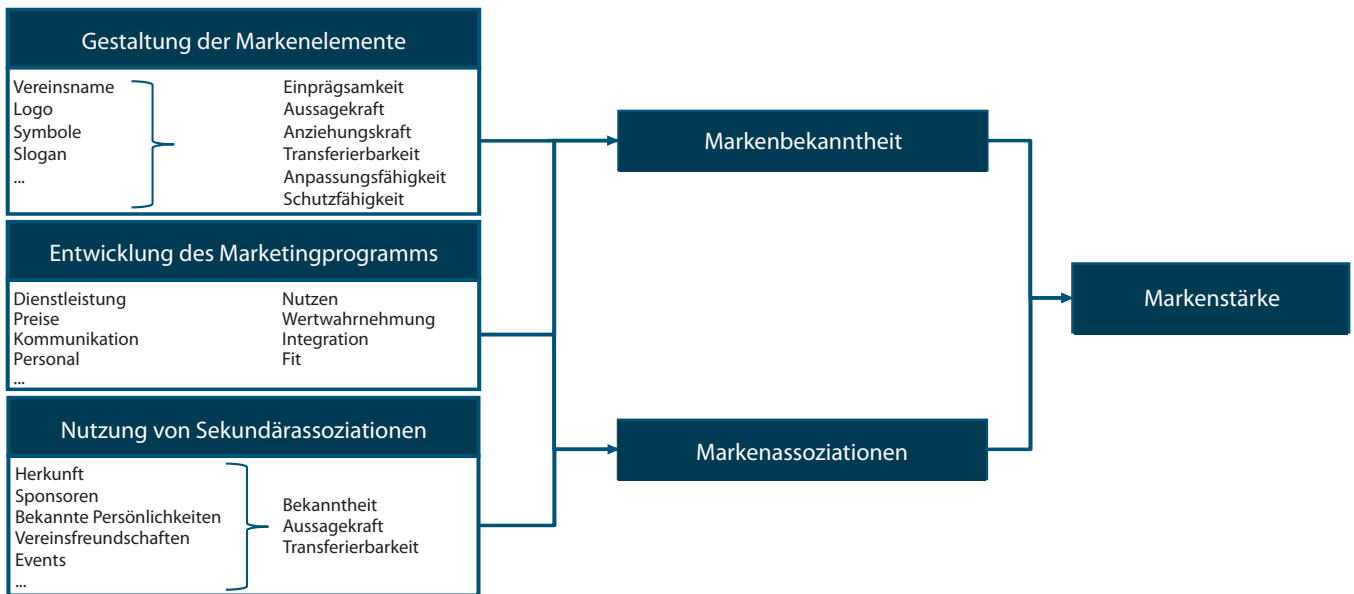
Gestaltung der Markenelemente

Vereinsname
Logo
Symbole
Slogan
...

Einprägsamkeit
Aussagekraft
Anziehungskraft
Transferierbarkeit
Anpassungsfähigkeit
Schutzfähigkeit

Entwicklung des Marketingprogramms

Dienstleistung
Preise
Kommunikation
Personal
...

Nutzen
Wertwahrnehmung
Integration
Fit

Nutzung von Sekundärassoziationen

Herkunft
Sponsoren
Bekannte Persönlichkeiten
Vereinsfreundschaften
Events
...

Bekanntheit
Aussagekraft
Transferierbarkeit

Markenbekanntheit

Markenassoziationen

Markenstärke